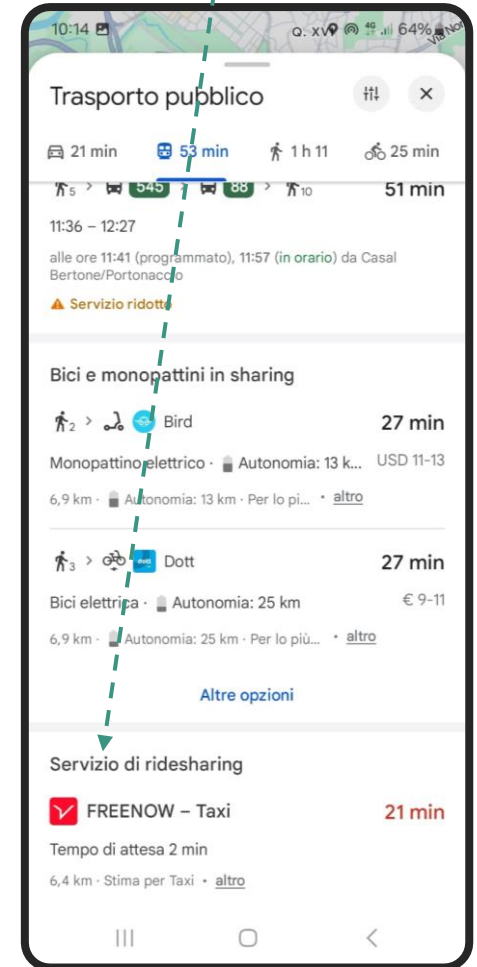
10:14 Q. XV 64%

Trasporto pubblico

21 min 53 min 1 h 11 25 min

5 > 545 > 88 > 10 51 min

11:36 – 12:27

alle ore 11:41 (programmato), 11:57 (in orario) da Casal Bertone/Portonaccio

Servizio ridotto

Bici e monopattini in sharing

2 > Bird 27 min

Monopattino elettrico · Autonomia: 13 k... USD 11-13

6,9 km · Autonomia: 13 km · Per lo pi... · altro

3 > Dott 27 min

Bici elettrica · Autonomia: 25 km € 9-11

6,9 km · Autonomia: 25 km · Per lo più... · altro

Altre opzioni

Servizio di ridesharing

FREENOW – Taxi 21 min

Tempo di attesa 2 min

6,4 km · Stima per Taxi · altro